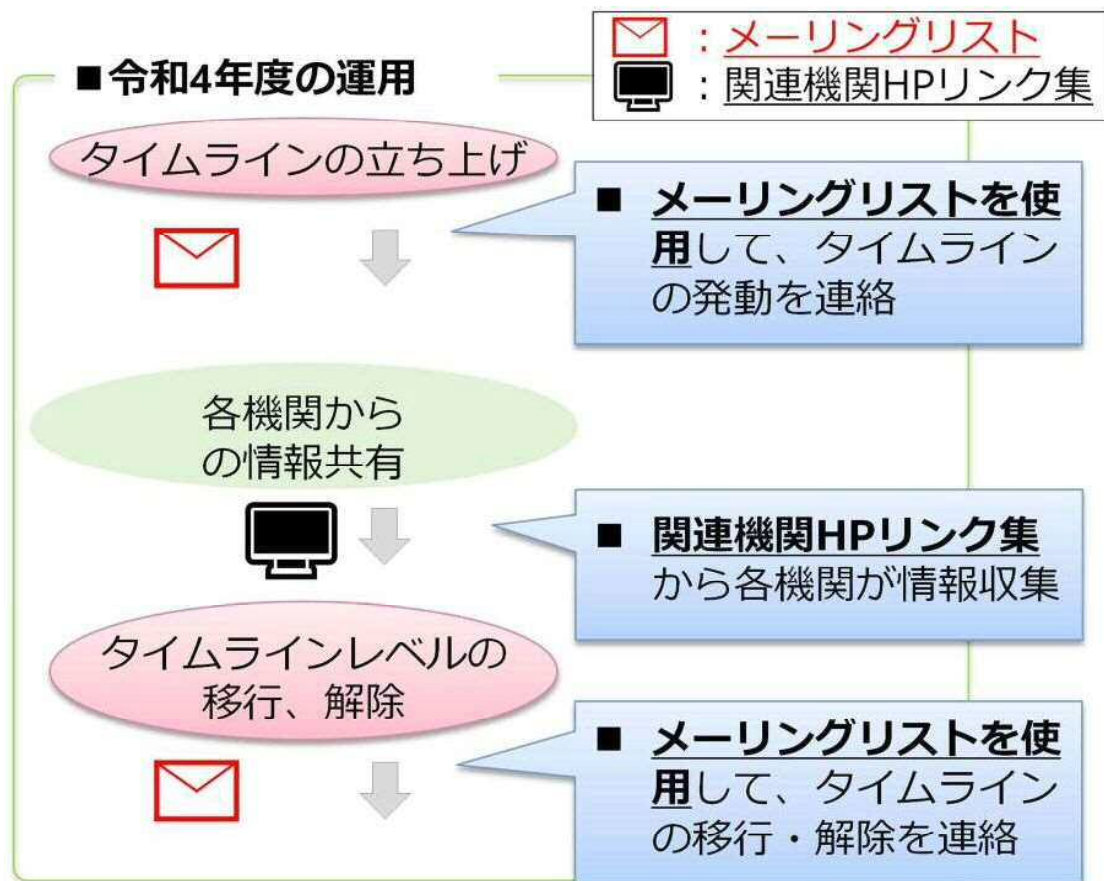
：メーリングリスト
：関連機関HPリンク集

■令和4年度の運用

タイムラインの立ち上げ

■ メーリングリストを使用して、タイムラインの発動を連絡

各機関からの情報共有

■ 関連機関HPリンク集から各機関が情報収集

タイムラインレベルの移行、解除

■ メーリングリストを使用して、タイムラインの移行・解除を連絡